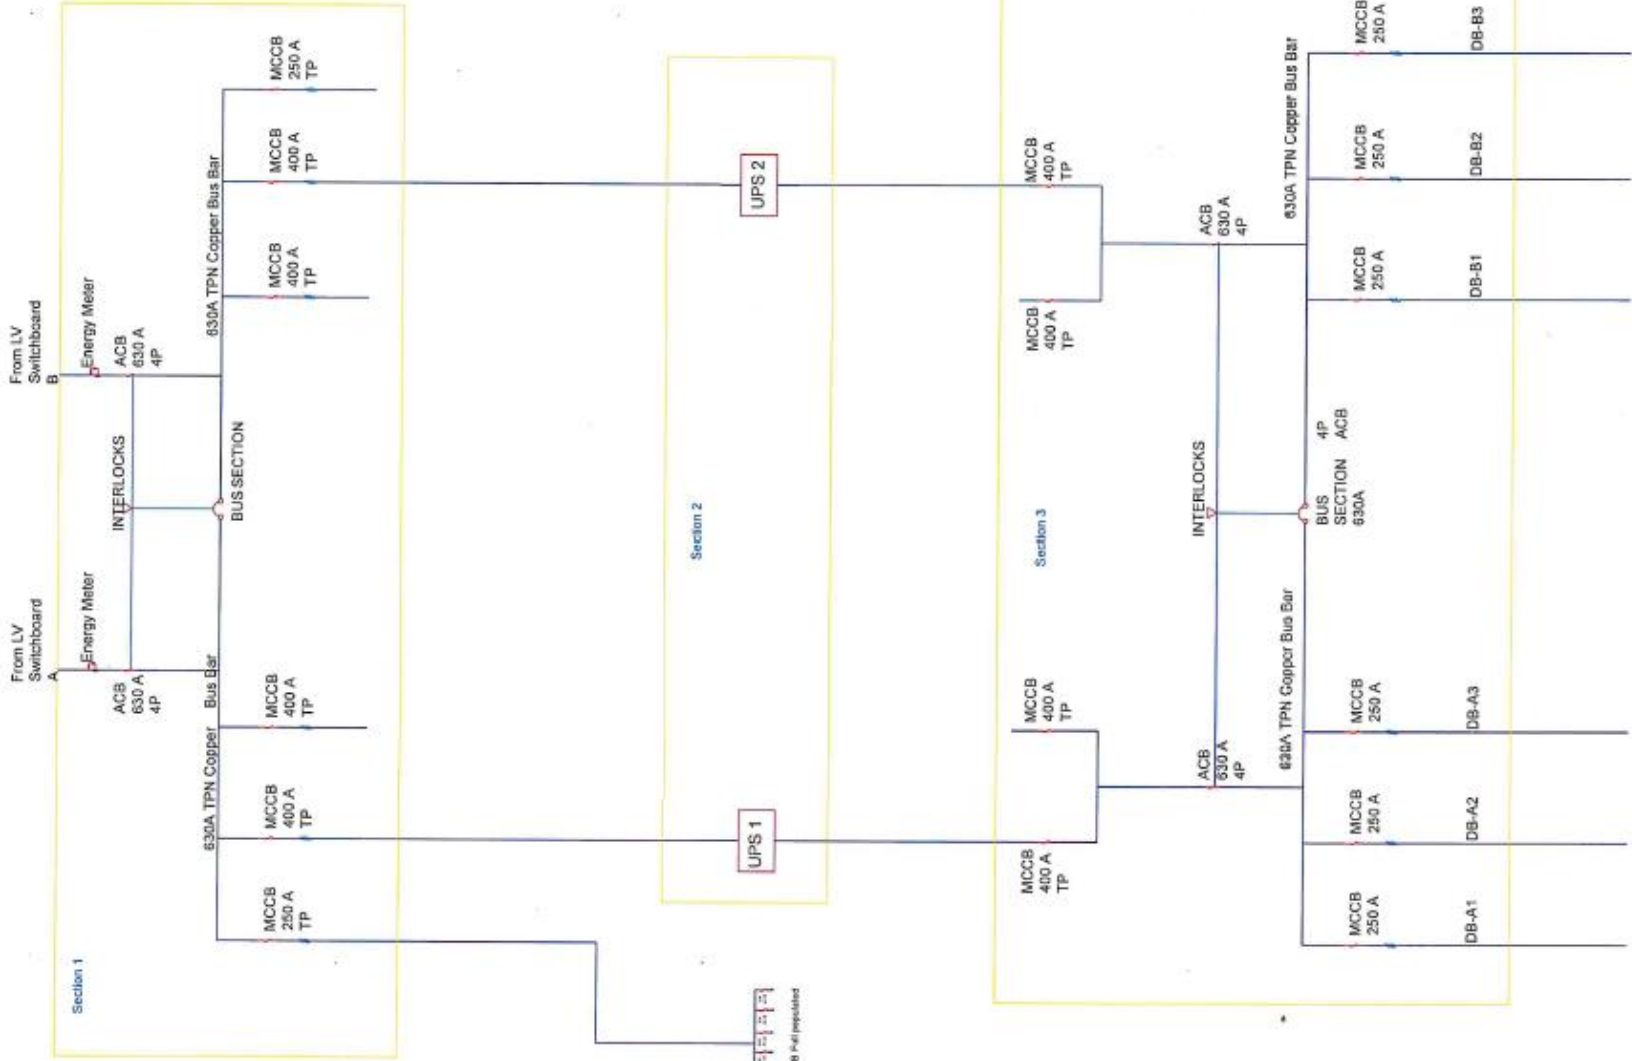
From LV Switchboard B

Energy Meter

ACB 630 A 4P

INTERLOCKS

BUS SECTION

From LV Switchboard A

Energy Meter

ACB 630 A 4P

630A TPN Copper Bus Bar

MCCB 250 A TP

MCCB 400 A TP

MCCB 400 A TP

630A TPN Copper Bus Bar

MCCB 400 A TP

MCCB 400 A TP

MCCB 250 A TP

Section 1

Section 2

UPS 2

UPS 1

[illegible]

Section 3

MCCB 400 A TP

MCCB 400 A TP

MCCB 400 A TP

MCCB 400 A TP

ACB 630 A 4P

INTERLOCKS

ACB 630 A 4P

630A TPN Copper Bus Bar

MCCB 250 A

DB-B3

MCCB 250 A

DB-B2

MCCB 250 A

DB-B1

4P ACB

BUS SECTION 630A

630A TPN Coppor Bus Bar

MCCB 250 A

DB-A3

MCCB 250 A

DB-A2

MCCB 250 A

DB-A1